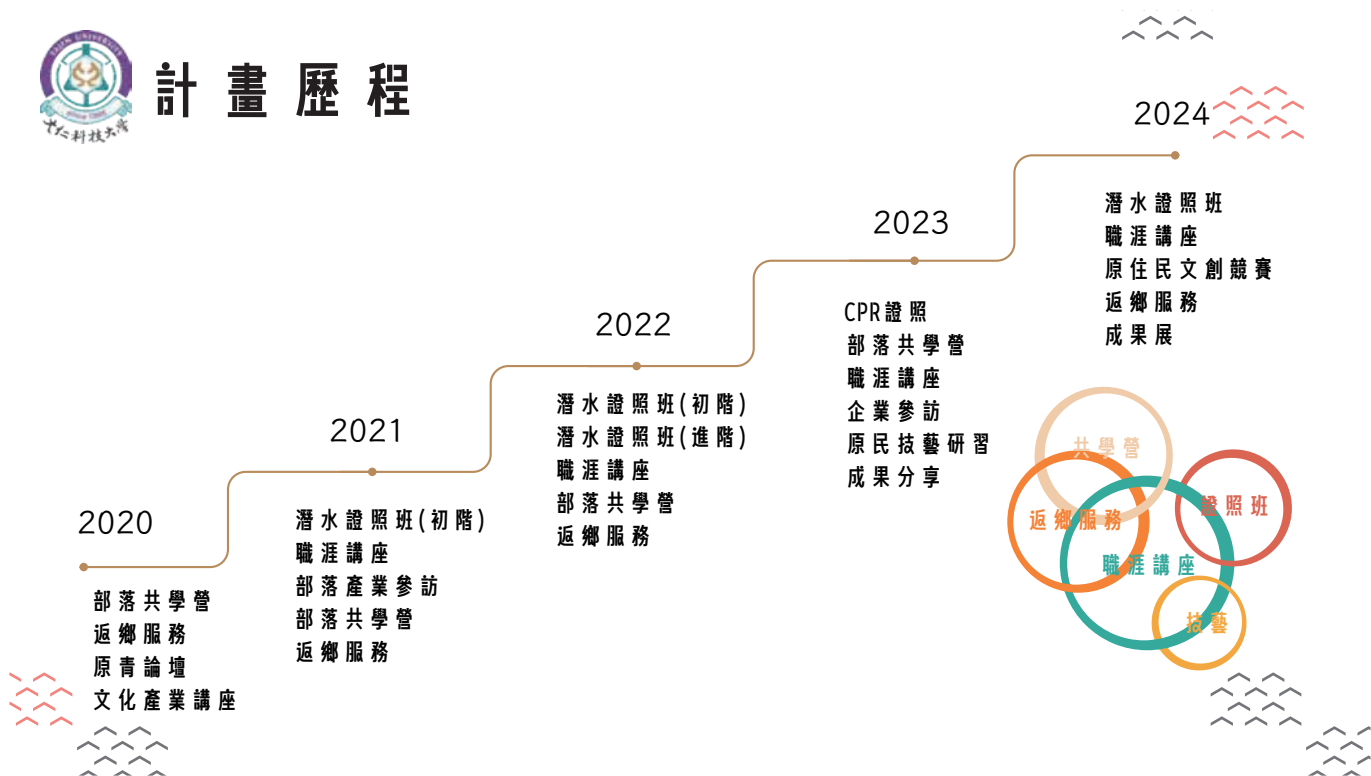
TAJEN UNIVERSITY
大仁科技大學

計畫歷程

2020
部落共學營
返鄉服務
原青論壇
文化產業講座

2021
潛水證照班(初階)
職涯講座
部落產業參訪
部落共學營
返鄉服務

2022
潛水證照班(初階)
潛水證照班(進階)
職涯講座
部落共學營
返鄉服務

2023
CPR證照
部落共學營
職涯講座
企業參訪
原民技藝研習
成果分享

2024
潛水證照班
職涯講座
原住民文創競賽
返鄉服務
成果展

共學營
返鄉服務
證照班
職涯講座
技藝